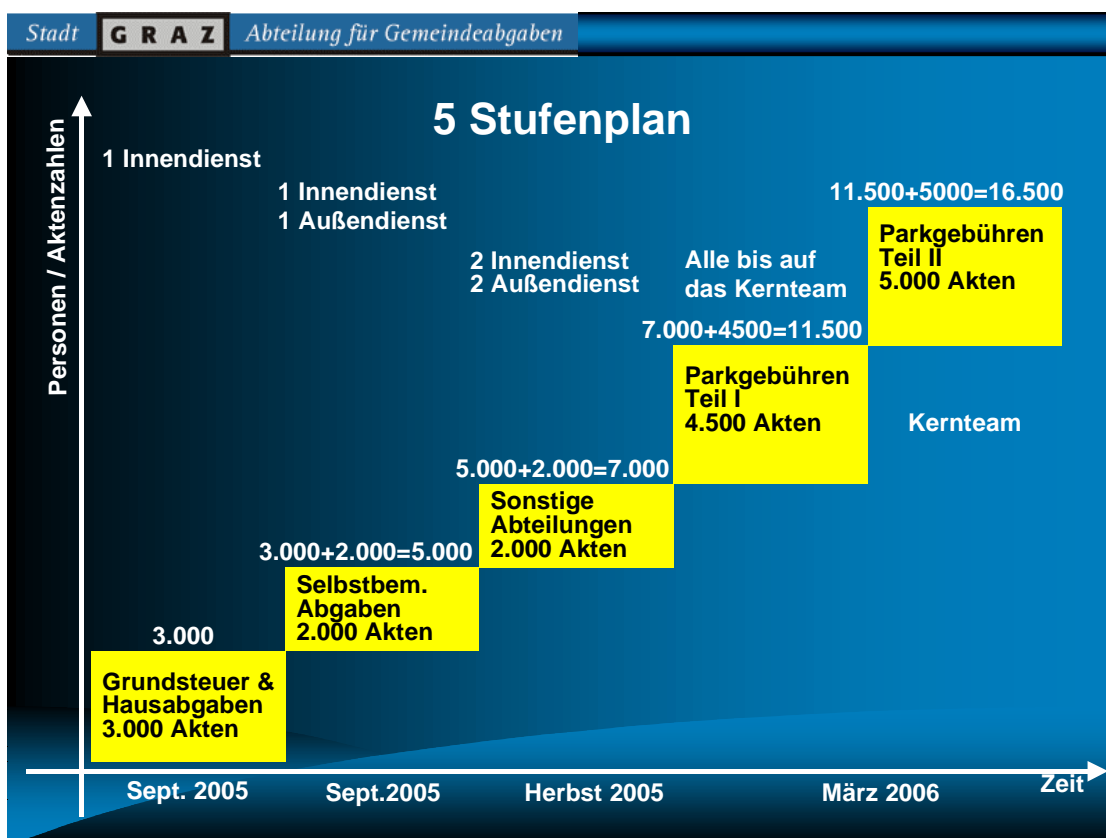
Stadt GRAZ Abteilung für Gemeindeabgaben

5 Stufenplan

Personen / Aktenzahlen

1 Innendienst

1 Innendienst
1 Außendienst

2 Innendienst
2 Außendienst

Alle bis auf das Kernteam

11.500+5000=16.500

Parkgebühren Teil II
5.000 Akten

7.000+4500=11.500

Parkgebühren Teil I
4.500 Akten

Kernteam

5.000+2.000=7.000

Sonstige Abteilungen
2.000 Akten

3.000+2.000=5.000

Selbstbem. Abgaben
2.000 Akten

3.000

Grundsteuer & Hausabgaben
3.000 Akten

Sept. 2005 Sept.2005 Herbst 2005 März 2006 Zeit